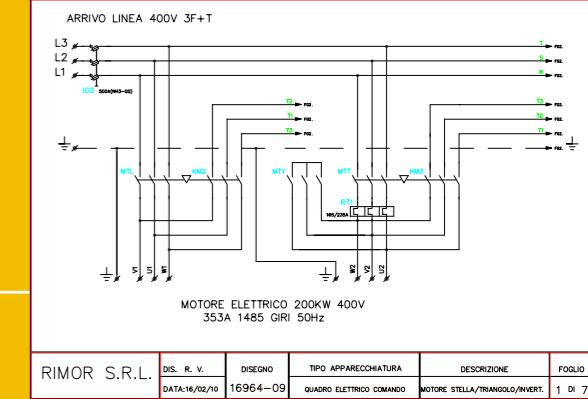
ARRIVO LINEA 400V 3F+T

L3
L2
L1

IGD 500A(NH3-00)

T
S
R

T2
T1
T3

T3
T2
T1

MTL
KM2
MTY
MTT
KM3

RT1
165/235A

V1
U1
W1
W2
V2
U2

MOTORE ELETTRICO 200KW 400V
353A 1485 GIRI 50Hz

| RIMOR S.R.L. | DIS. R. V. | DISEGNO | TIPO APPARECCHIATURA | DESCRIZIONE | FOGLIO |
|---|---|---|---|---|---|
| | DATA:16/02/10 | 16964-09 | QUADRO ELETTRICO COMANDO | MOTORE STELLA/TRIANGOLO/INVERT. | 1 DI 7 |